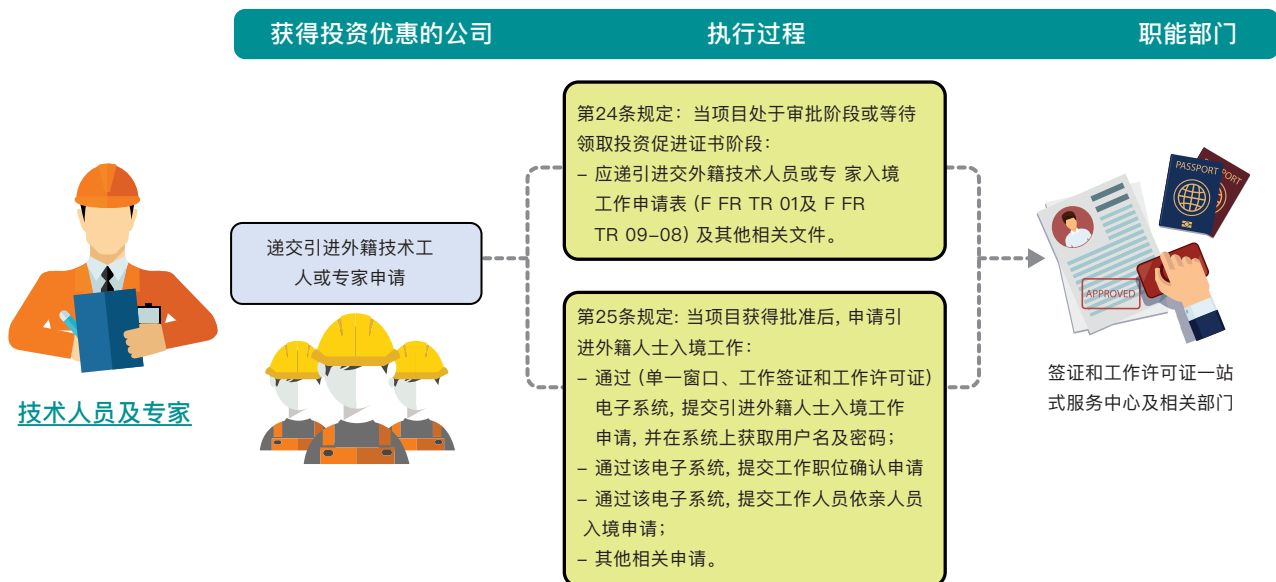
获得投资优惠的公司

执行过程

职能部门

技术人员及专家

递交引进外籍技术工人或专家申请

第24条规定：当项目处于审批阶段或等待领取投资促进证书阶段：
– 应递引进交外籍技术人员或专 家入境工作申请表（F FR TR 01及 F FR TR 09-08）及其他相关文件。

第25条规定：当项目获得批准后，申请引进外籍人士入境工作：
– 通过（单一窗口、工作签证和工作许可证）电子系统，提交引进外籍人士入境工作申请，并在系统上获取用户名及密码；
– 通过该电子系统，提交工作职位确认申请
– 通过该电子系统，提交工作人员依亲人员入境申请；
– 其他相关申请。

PASSPORT

PASSPORT

APPROVED

签证和工作许可证一站式服务中心及相关部门